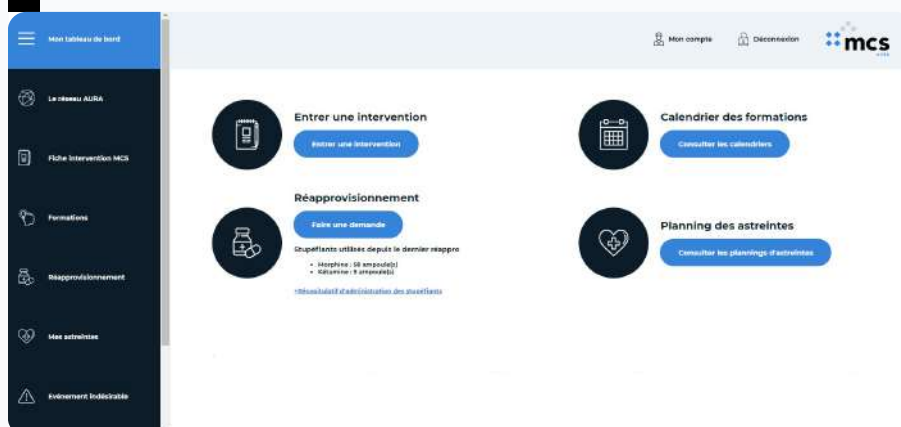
Mon tableau de bord

Le réseau AURA

Fiche intervention MCS

Formations

Réapprovisionnement

Mes astreintes

Événement indésirable

Mon compte

Déconnexion

mcs

Entrer une intervention

Entrer une intervention

Calendrier des formations

Consulter les calendriers

Réapprovisionnement

Faire une demande

Stupéfiants utilisés depuis le dernier réappro

• Morphine : 58 ampoule(s)
• Kétamine : 9 ampoule(s)

>Récapitulatif d'administration des stupéfiants

Planning des astreintes

Consulter les plannings d'astreintes